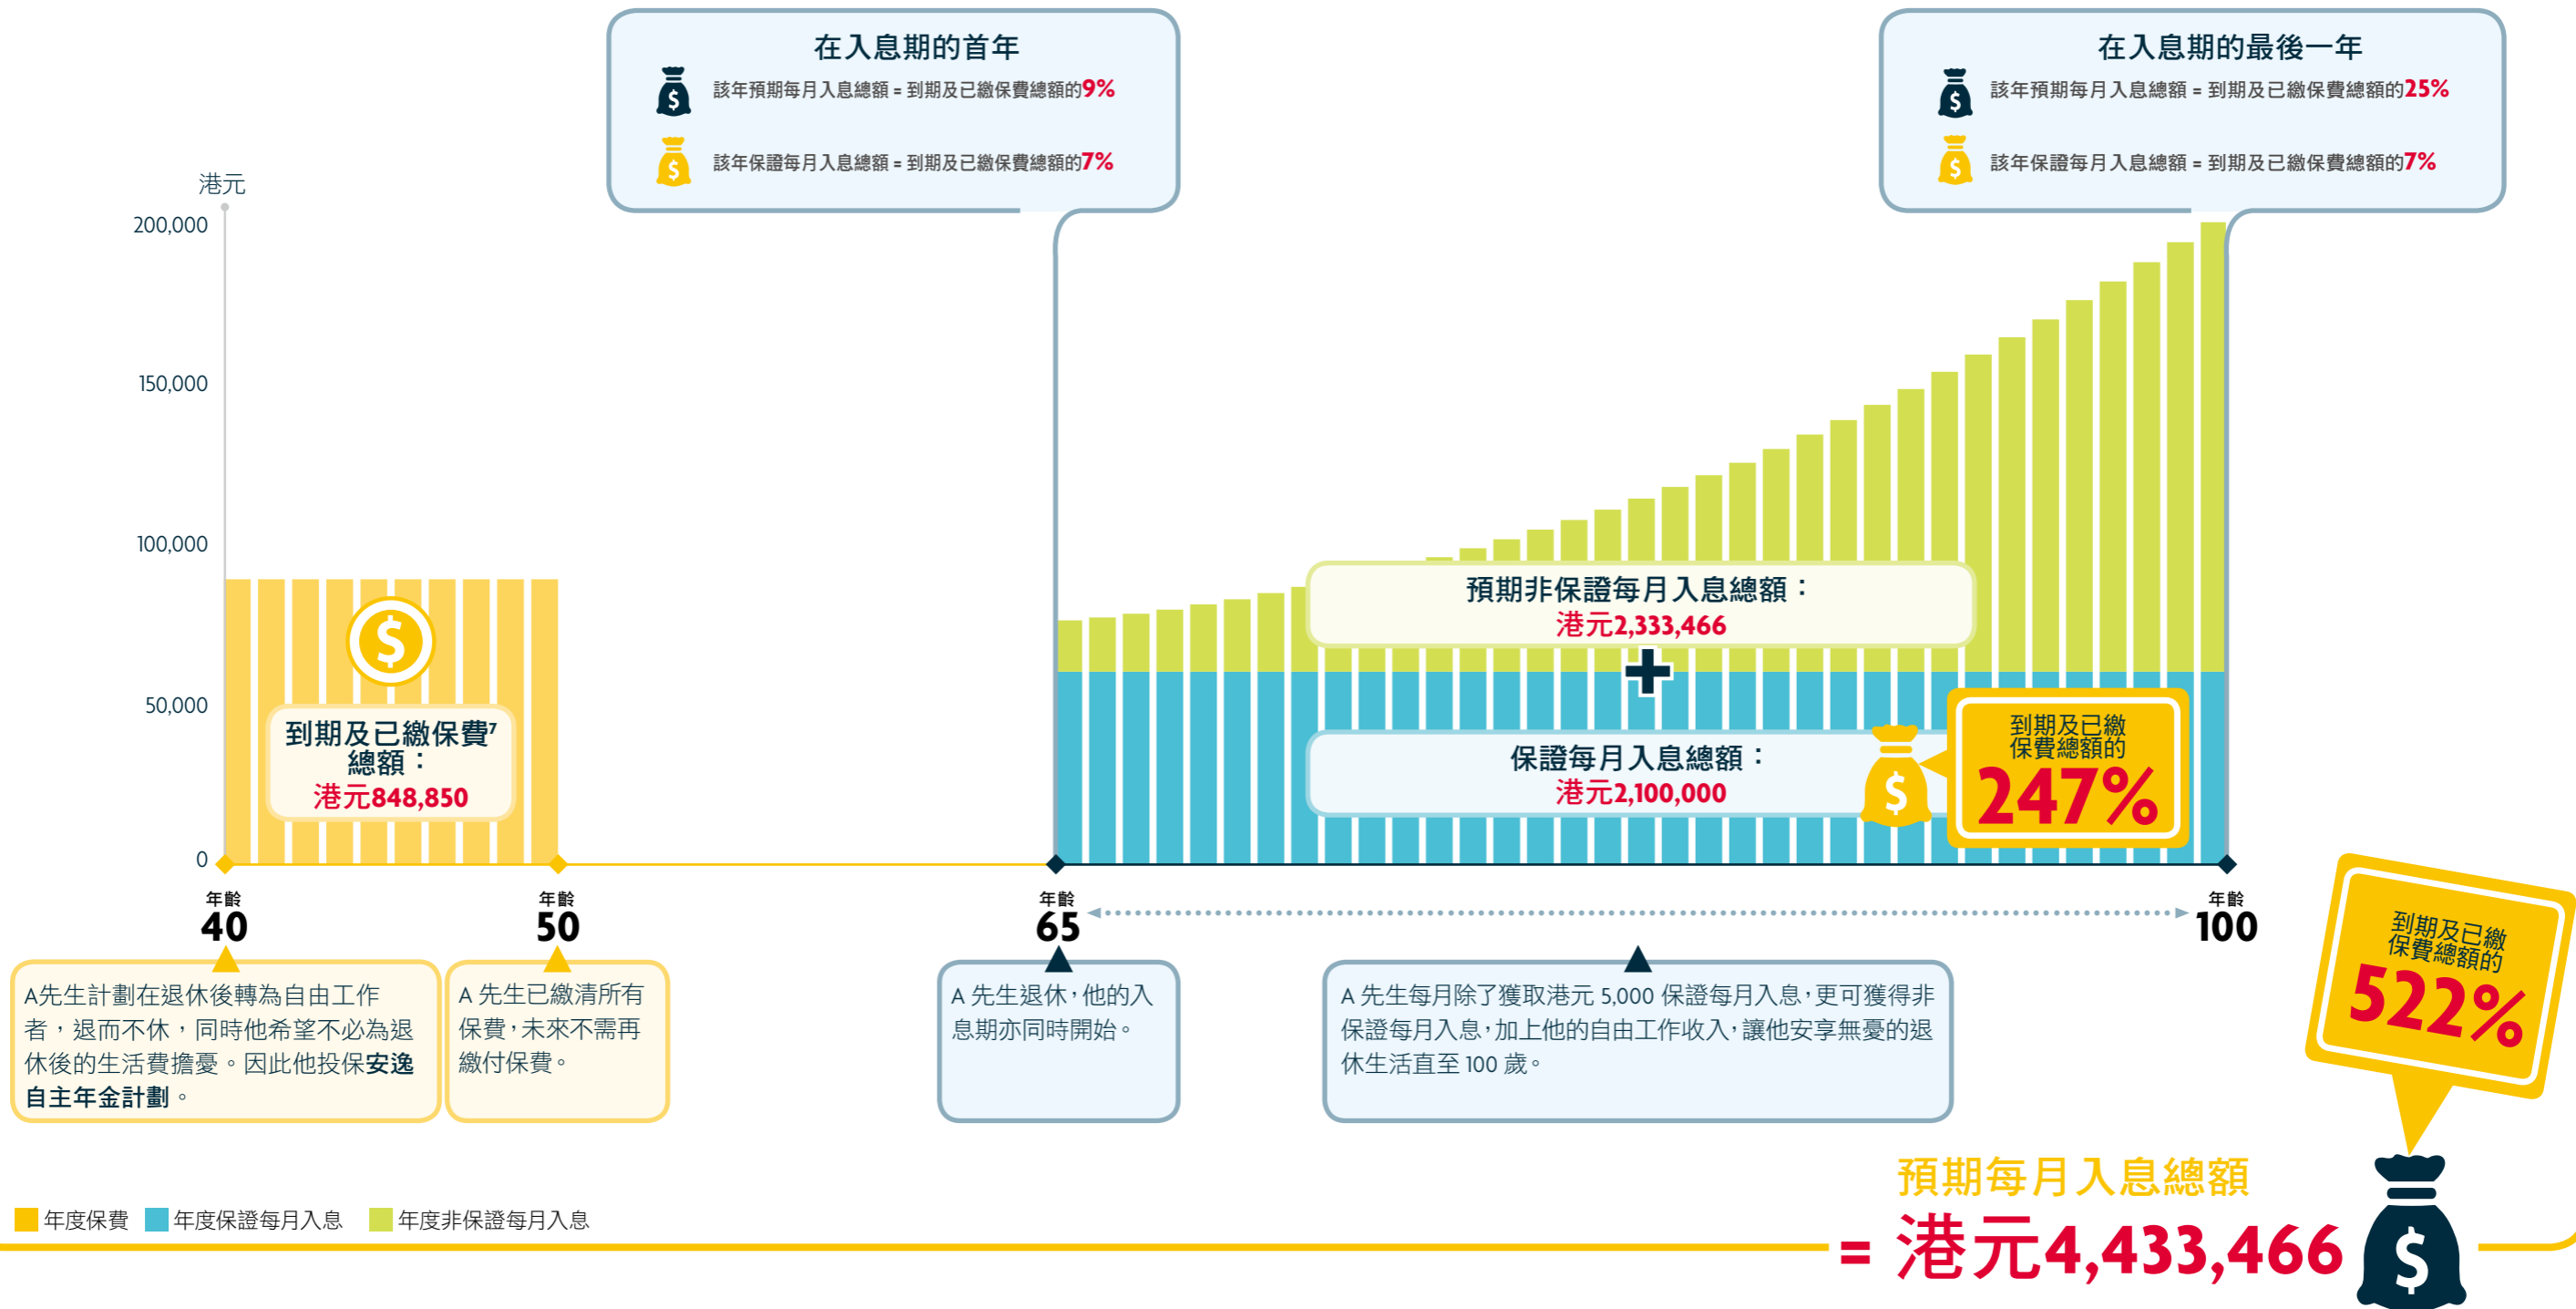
在入息期的首年

該年預期每月入息總額 = 到期及已繳保費總額的9%

該年保證每月入息總額 = 到期及已繳保費總額的7%

在入息期的最後一年

該年預期每月入息總額 = 到期及已繳保費總額的25%

該年保證每月入息總額 = 到期及已繳保費總額的7%

港元

200,000

150,000

100,000

50,000

0

到期及已繳保費⁷總額：
港元848,850

預期非保證每月入息總額：
港元2,333,466

保證每月入息總額：
港元2,100,000

到期及已繳保費總額的
247%

年齡
40

年齡
50

年齡
65

年齡
100

到期及已繳保費總額的
522%

A先生計劃在退休後轉為自由工作者，退而不休，同時他希望不必為退休後的生活費擔憂。因此他投保安逸自主年金計劃。

A 先生已繳清所有保費，未來不需再繳付保費。

A 先生退休，他的入息期亦同時開始。

A 先生每月除了獲取港元 5,000 保證每月入息，更可獲得非保證每月入息，加上他的自由工作收入，讓他安享無憂的退休生活直至 100 歲。

年度保費 年度保證每月入息 年度非保證每月入息

預期每月入息總額
= 港元4,433,466